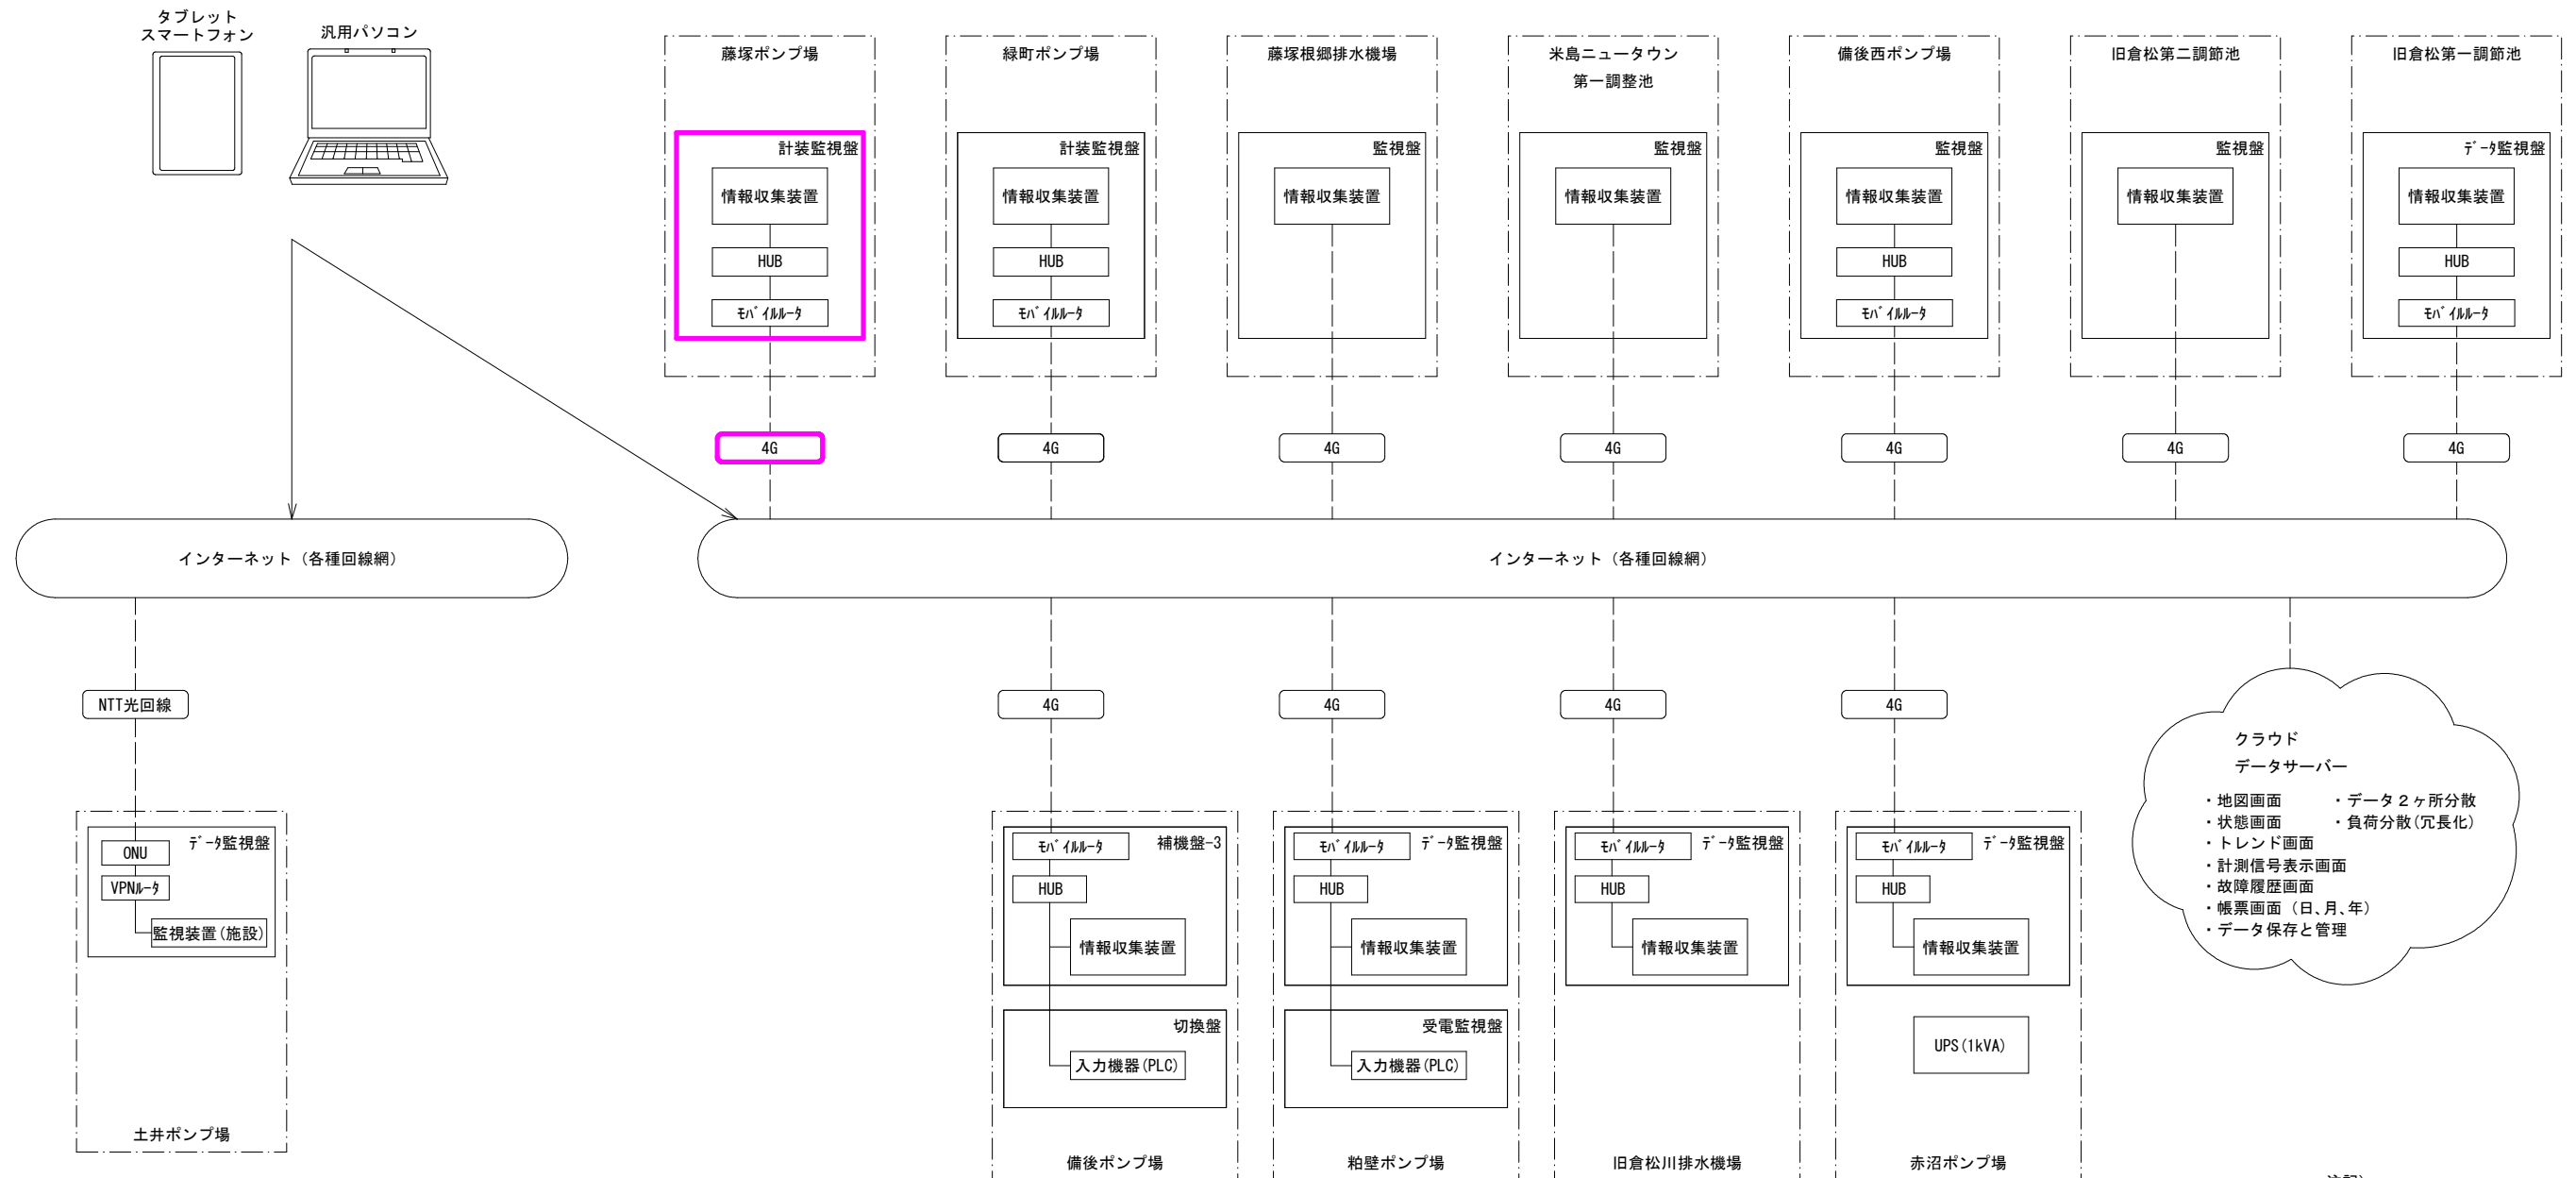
タブレット
スマートフォン

汎用パソコン

藤塚ポンプ場
計装監視盤
情報収集装置
HUB
ﾓﾊﾞｲﾙﾙｰﾀ
4G

緑町ポンプ場
計装監視盤
情報収集装置
HUB
ﾓﾊﾞｲﾙﾙｰﾀ
4G

藤塚根郷排水機場
監視盤
情報収集装置
4G

米島ニュータウン
第一調整池
監視盤
情報収集装置
4G

備後西ポンプ場
監視盤
情報収集装置
HUB
ﾓﾊﾞｲﾙﾙｰﾀ
4G

旧倉松第二調節池
監視盤
情報収集装置
4G

旧倉松第一調節池
ﾃﾞｰﾀ監視盤
情報収集装置
HUB
ﾓﾊﾞｲﾙﾙｰﾀ
4G

インターネット（各種回線網）

インターネット（各種回線網）

NTT光回線
ﾃﾞｰﾀ監視盤
ONU
VPNﾙｰﾀ
監視装置（施設）
土井ポンプ場

4G
ﾓﾊﾞｲﾙﾙｰﾀ
補機盤-3
HUB
情報収集装置
切換盤
入力機器（PLC）
備後ポンプ場

4G
ﾓﾊﾞｲﾙﾙｰﾀ
ﾃﾞｰﾀ監視盤
HUB
情報収集装置
受電監視盤
入力機器（PLC）
粕壁ポンプ場

4G
ﾓﾊﾞｲﾙﾙｰﾀ
ﾃﾞｰﾀ監視盤
HUB
情報収集装置
旧倉松川排水機場

4G
ﾓﾊﾞｲﾙﾙｰﾀ
ﾃﾞｰﾀ監視盤
HUB
情報収集装置
UPS（1kVA）
赤沼ポンプ場

クラウド
データサーバー
・地図画面
・状態画面
・トレンド画面
・計測信号表示画面
・故障履歴画面
・帳票画面（日、月、年）
・データ保存と管理
・データ２ヶ所分散
・負荷分散（冗長化）